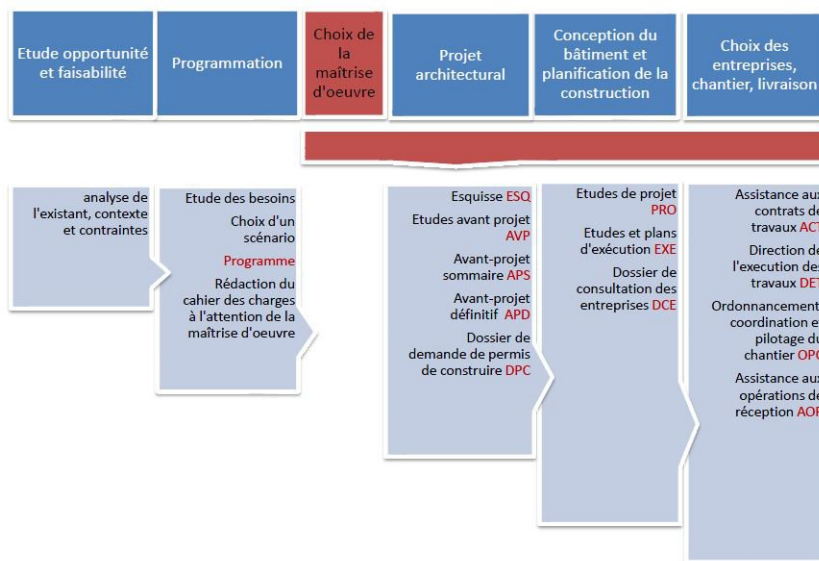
Etude opportunité et faisabilité

Programmation

Choix de la maîtrise d'oeuvre

Projet architectural

Conception du bâtiment et planification de la construction

Choix des entreprises, chantier, livraison

analyse de l'existant, contexte et contraintes

Etude des besoins

Choix d'un scénario

Programme

Rédaction du cahier des charges à l'attention de la maîtrise d'oeuvre

Esquisse ESQ

Etudes avant projet AVP

Avant-projet sommaire APS

Avant-projet définitif APD

Dossier de demande de permis de construire DPC

Etudes de projet PRO

Etudes et plans d'exécution EXE

Dossier de consultation des entreprises DCE

Assistance au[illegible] contrats de travaux ACT

Direction de l'execution des travaux DET

Ordonnancement coordination e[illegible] pilotage du chantier OPC

Assistance aux opérations de réception AO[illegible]